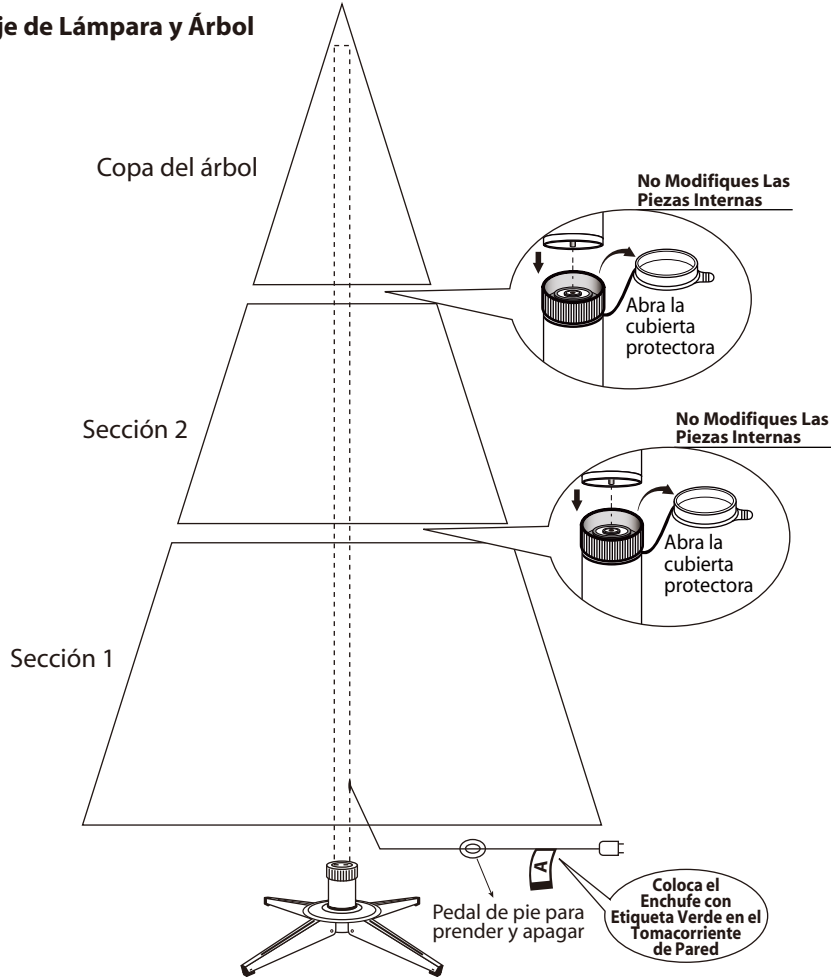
je de Lámpara y Árbol

Copa del árbol

No Modifiques Las Piezas Internas

Abra la cubierta protectora

Sección 2

No Modifiques Las Piezas Internas

Abra la cubierta protectora

Sección 1

A

Pedal de pie para prender y apagar

Coloca el Enchufe con Etiqueta Verde en el Tomacorriente de Pared